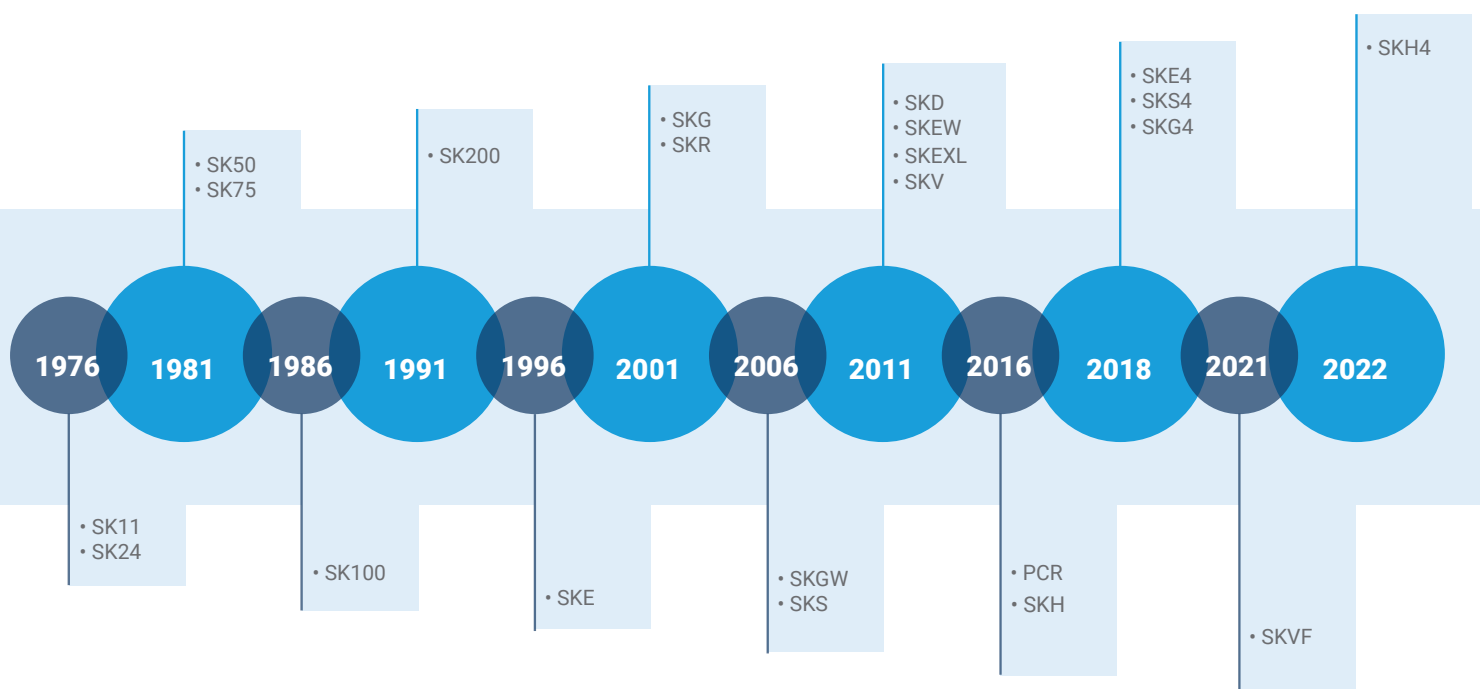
1976
• SK11
• SK24

1981
• SK50
• SK75

1986
• SK100

1991
• SK200

1996
• SKE

2001
• SKG
• SKR

2006
• SKGW
• SKS

2011
• SKD
• SKEW
• SKEXL
• SKV

2016
• PCR
• SKH

2018
• SKE4
• SKS4
• SKG4

2021
• SKVF

2022
• SKH4